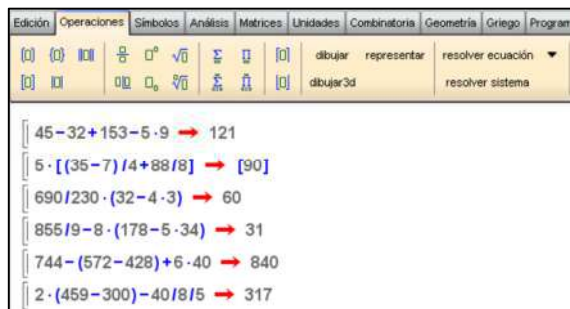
Edición | Operaciones | Símbolos | Análisis | Matrices | Unidades | Combinatoria | Geometría | Griego | Program

dibujar representar resolver ecuación ▼
dibujar3d resolver sistema

$45-32+153-5\cdot9 \rightarrow 121$

$5\cdot[(35-7)/4+88/8] \rightarrow [90]$

$690/230\cdot(32-4\cdot3) \rightarrow 60$

$855/9-8\cdot(178-5\cdot34) \rightarrow 31$

$744-(572-428)+6\cdot40 \rightarrow 840$

$2\cdot(459-300)-40/8/5 \rightarrow 317$